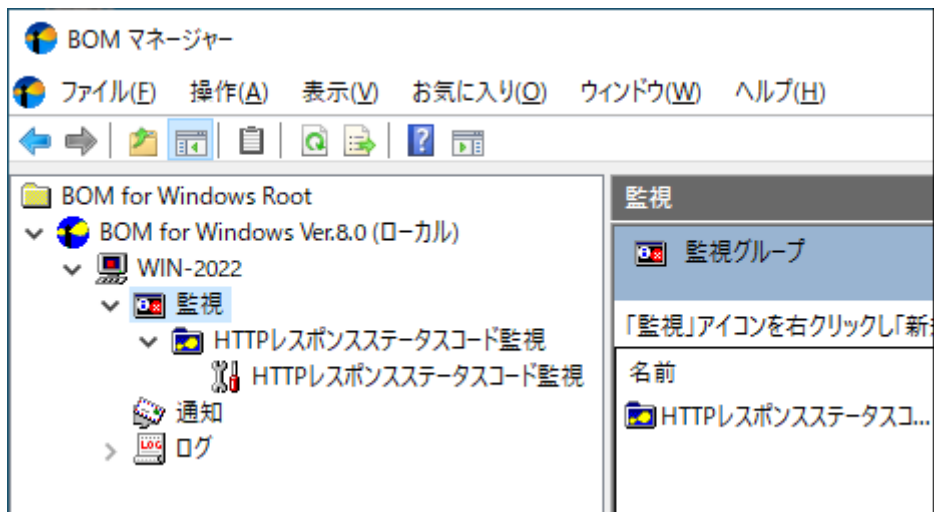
BOM マネージャー

ファイル(F) 操作(A) 表示(V) お気に入り(O) ウィンドウ(W) ヘルプ(H)

BOM for Windows Root
BOM for Windows Ver.8.0 (ローカル)
WIN-2022
監視
HTTPレスポンスステータスコード監視
HTTPレスポンスステータスコード監視
通知
LOG
ログ

監視

監視グループ

「監視」アイコンを右クリックし「新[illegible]

名前

HTTPレスポンスステータスコ...